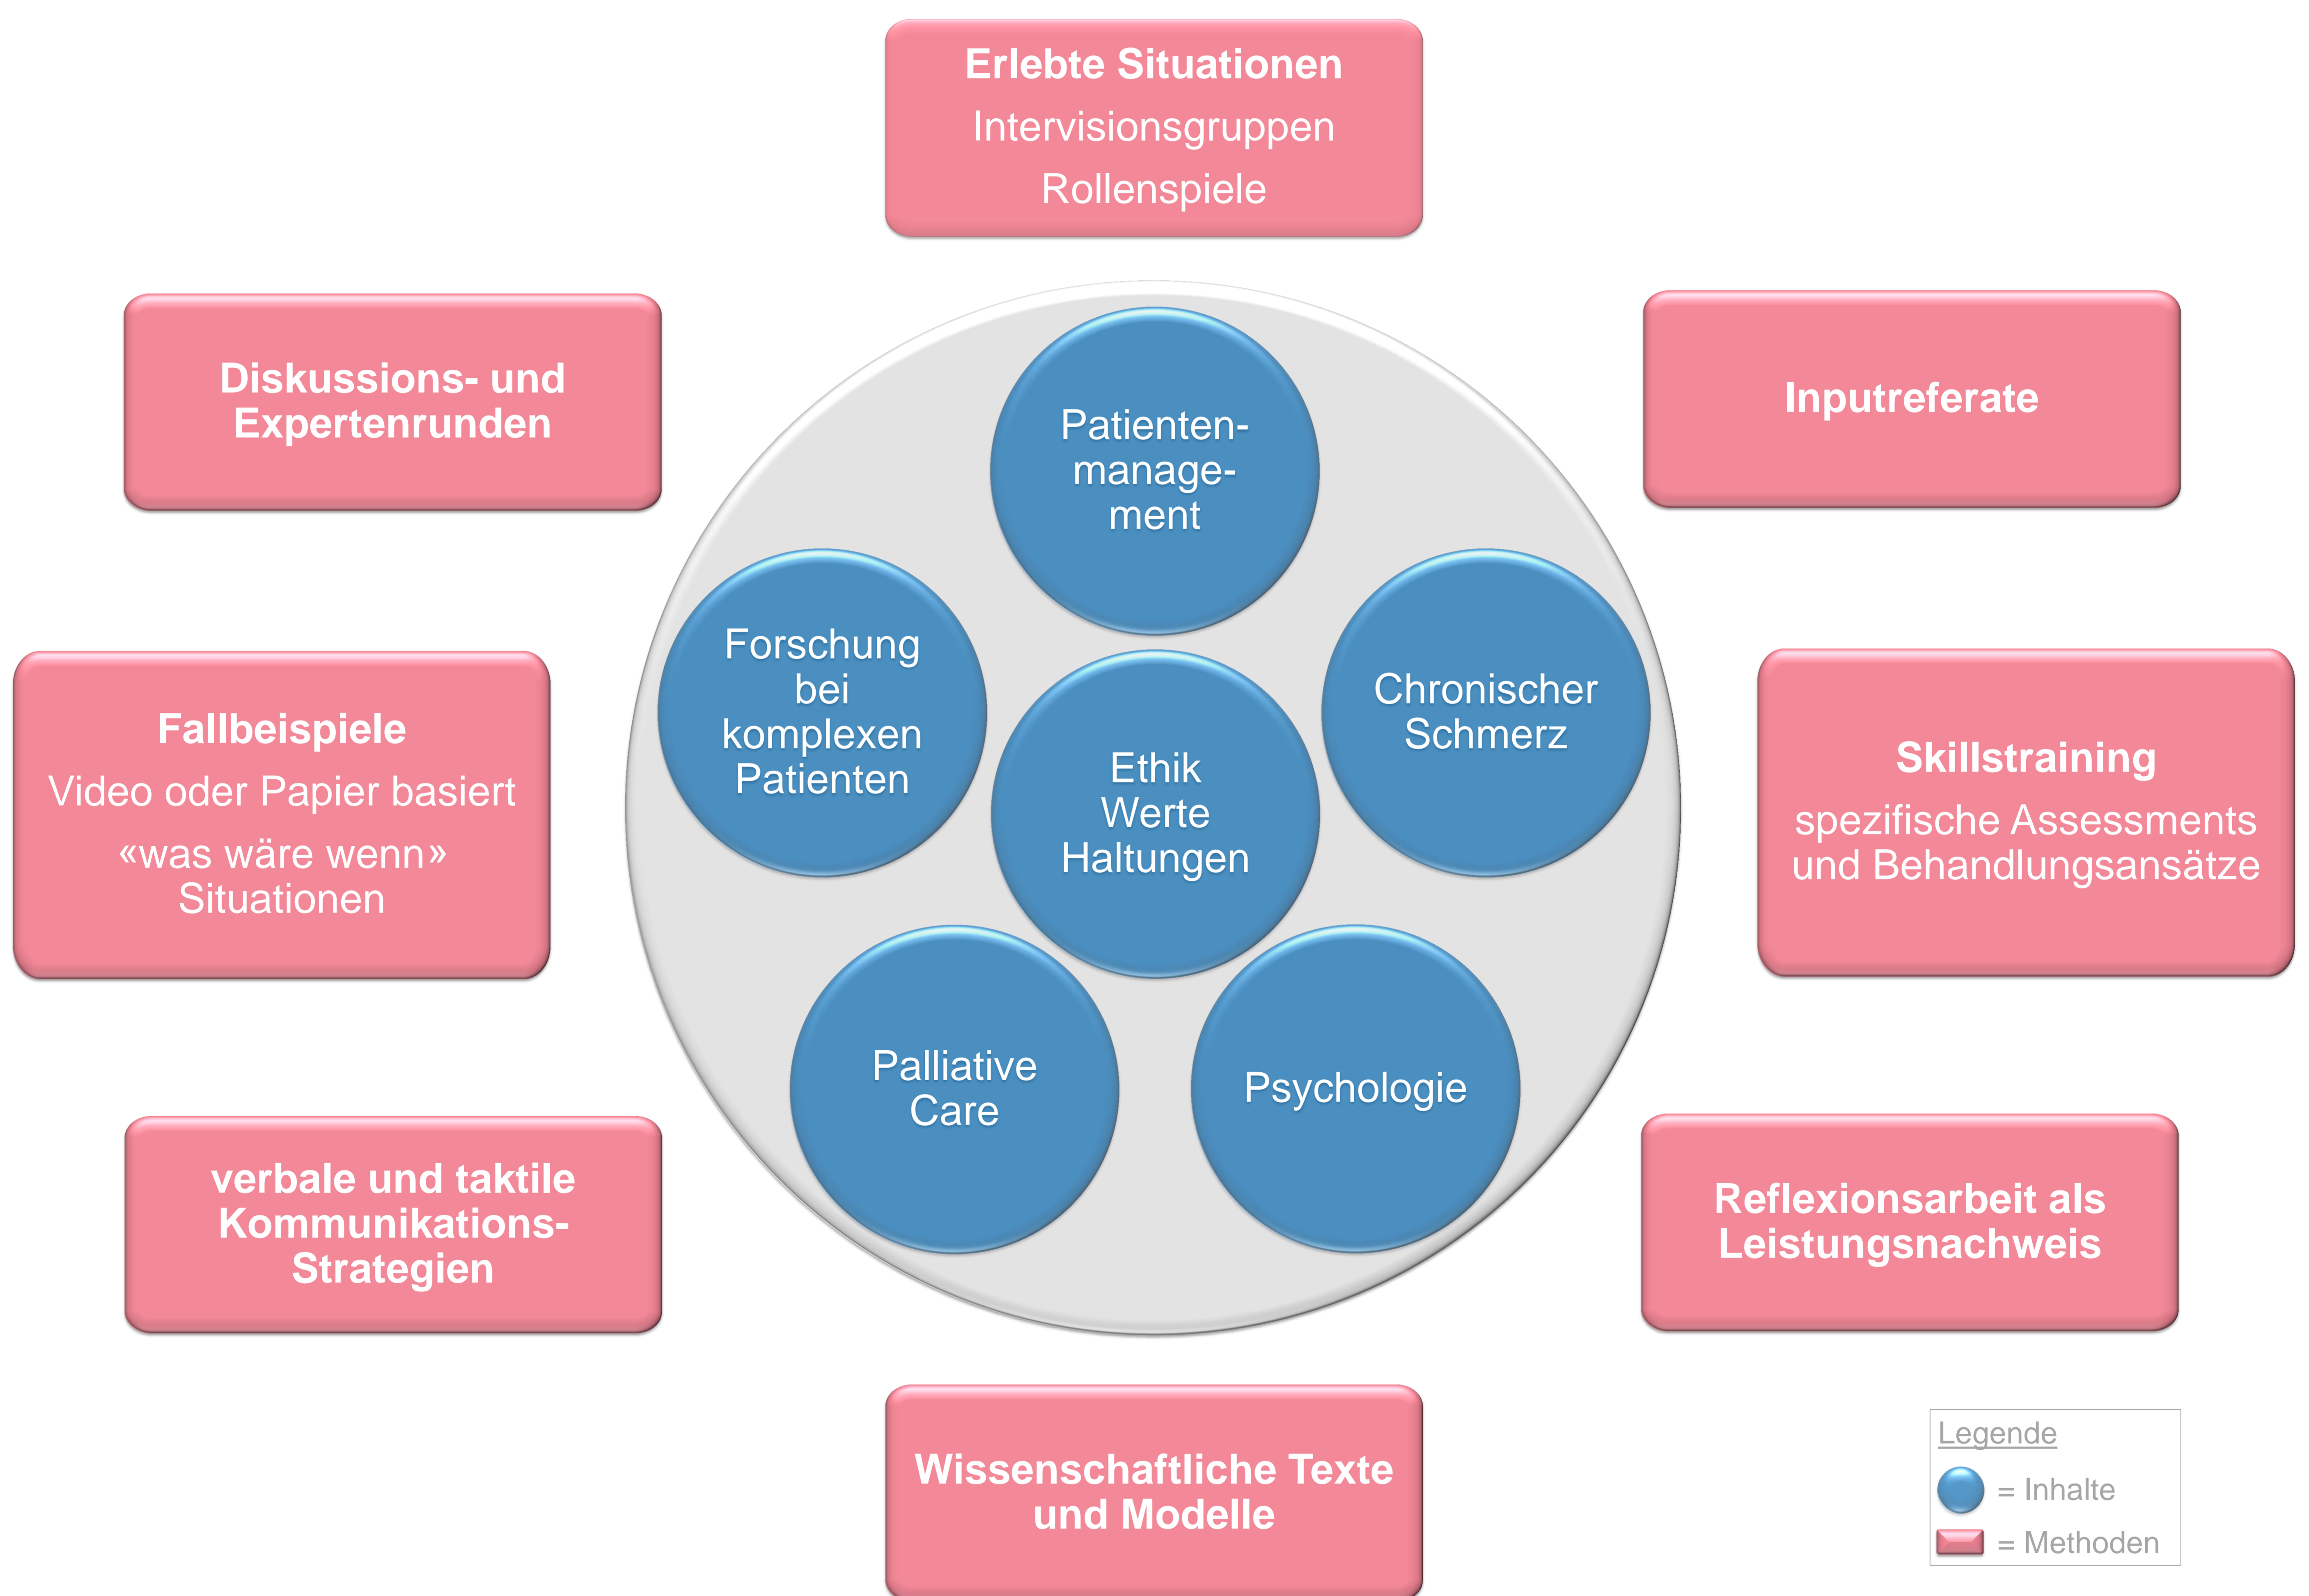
Erlebte Situationen
Intervisionsgruppen
Rollenspiele

Diskussions- und Expertenrunden

Inputreferate

Patientenmanagement

Forschung bei komplexen Patienten

Chronischer Schmerz

Ethik Werte Haltungen

Fallbeispiele
Video oder Papier basiert
«was wäre wenn» Situationen

Skillstraining
spezifische Assessments und Behandlungsansätze

Palliative Care

Psychologie

verbale und taktile Kommunikations-Strategien

Reflexionsarbeit als Leistungsnachweis

Wissenschaftliche Texte und Modelle

Legende
= Inhalte
= Methoden